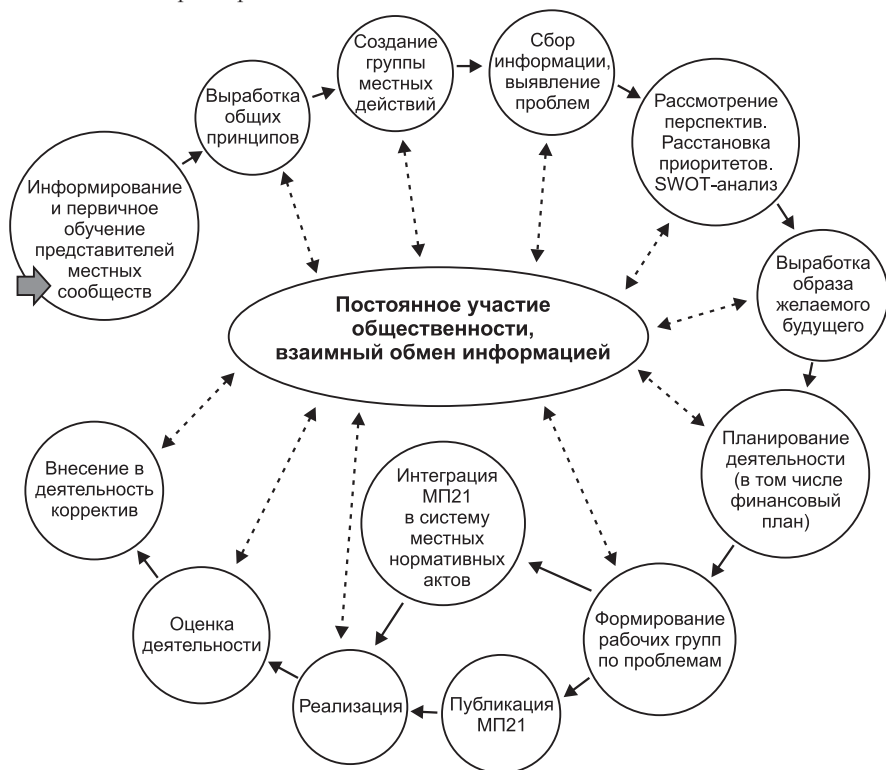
Информирование и первичное обучение представителей местных сообществ

Выработка общих принципов

Создание группы местных действий

Сбор информации, выявление проблем

Рассмотрение перспектив. Расстановка приоритетов. SWOT-анализ

Выработка образа желаемого будущего

Постоянное участие общественности, взаимный обмен информацией

Планирование деятельности (в том числе финансовый план)

Формирование рабочих групп по проблемам

Интеграция МП21 в систему местных нормативных актов

Публикация МП21

Реализация

Оценка деятельности

Внесение в деятельность корректив